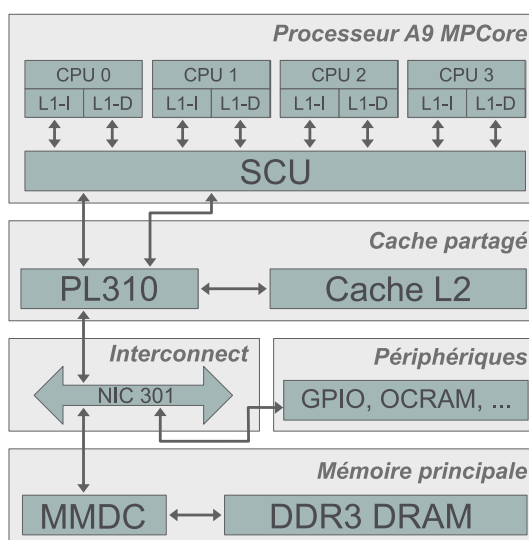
Processeur A9 MPCore

CPU 0
L1-I L1-D

CPU 1
L1-I L1-D

CPU 2
L1-I L1-D

CPU 3
L1-I L1-D

SCU

Cache partagé

PL310

Cache L2

Interconnect

NIC 301

Périphériques

GPIO, OCRAM, ...

Mémoire principale

MMDC

DDR3 DRAM